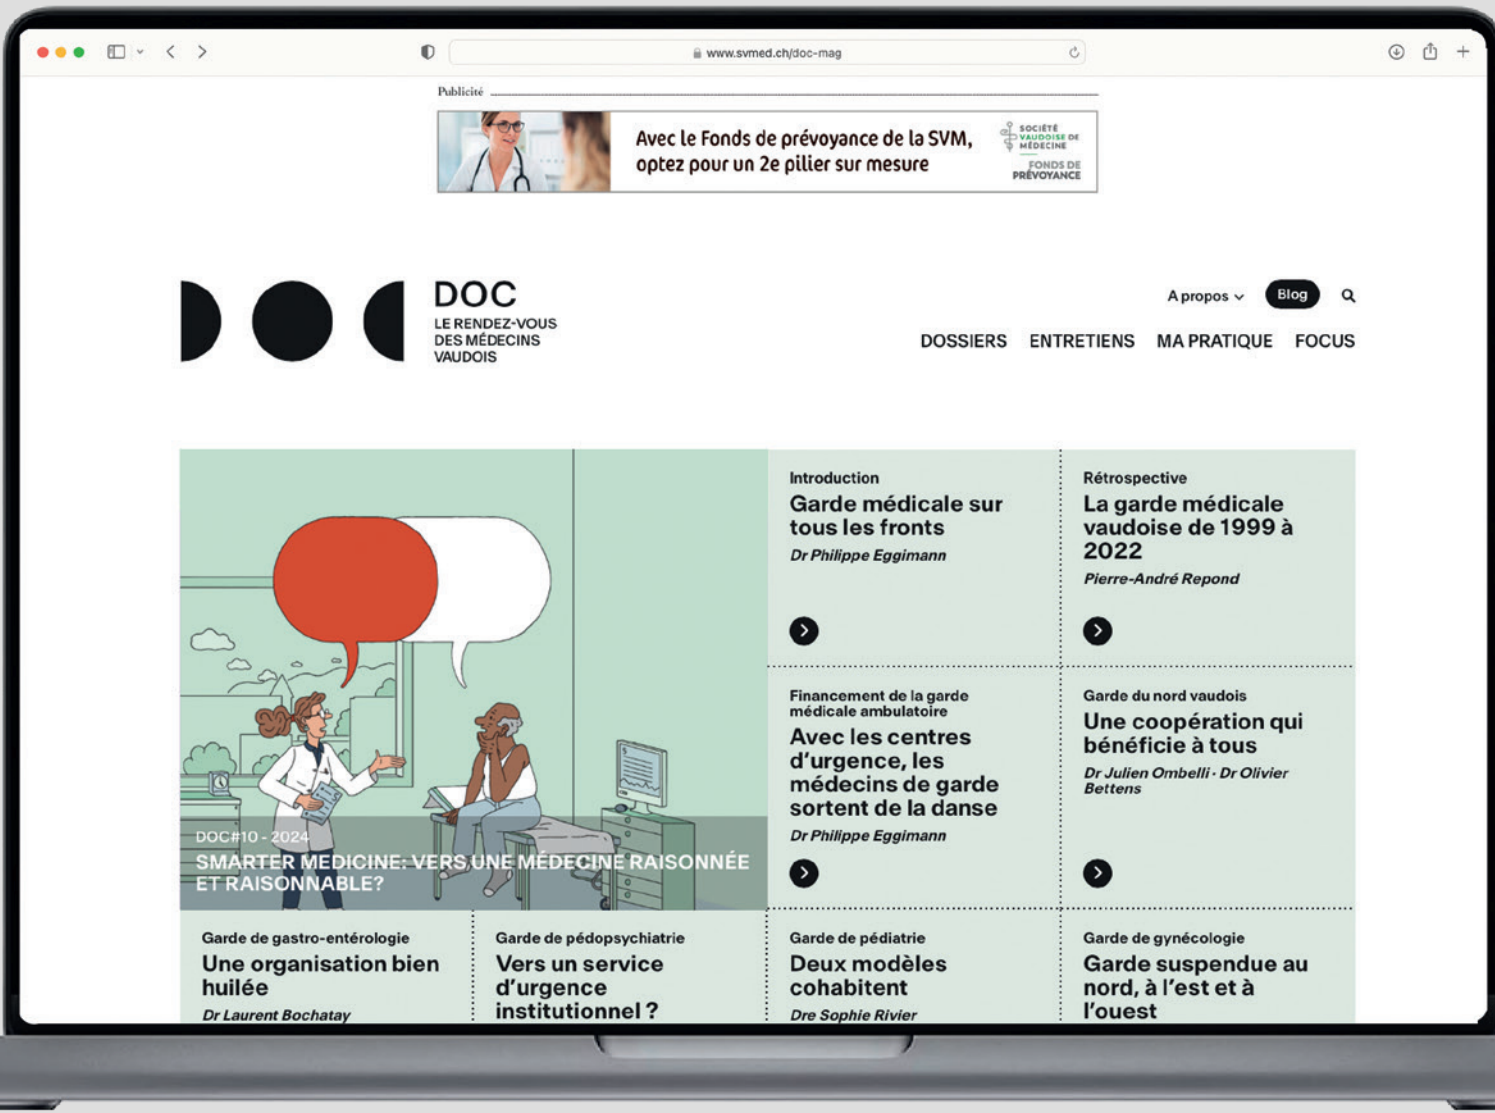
www.svmed.ch/doc-mag

Publicité

Avec le Fonds de prévoyance de la SVM, optez pour un 2e pilier sur mesure

SOCIÉTÉ VAUDOISE DE MÉDECINE
FONDS DE PRÉVOYANCE

DOC
LE RENDEZ-VOUS DES MÉDECINS VAUDOIS

A propos
Blog

DOSSIERS ENTRETIENS MA PRATIQUE FOCUS

DOC#10 - 2024
SMARTER MEDICINE: VERS UNE MÉDECINE RAISONNÉE ET RAISONNABLE?

Introduction
Garde médicale sur tous les fronts
Dr Philippe Eggimann

Rétrospective
La garde médicale vaudoise de 1999 à 2022
Pierre-André Repond

Financement de la garde médicale ambulatoire
Avec les centres d'urgence, les médecins de garde sortent de la danse
Dr Philippe Eggimann

Garde du nord vaudois
Une coopération qui bénéficie à tous
Dr Julien Ombelli · Dr Olivier Bettens

Garde de gastro-entérologie
Une organisation bien huilée
Dr Laurent Bochatay

Garde de pédopsychiatrie
Vers un service d'urgence institutionnel ?

Garde de pédiatrie
Deux modèles cohabitent
Dre Sophie Rivier

Garde de gynécologie
Garde suspendue au nord, à l'est et à l'ouest